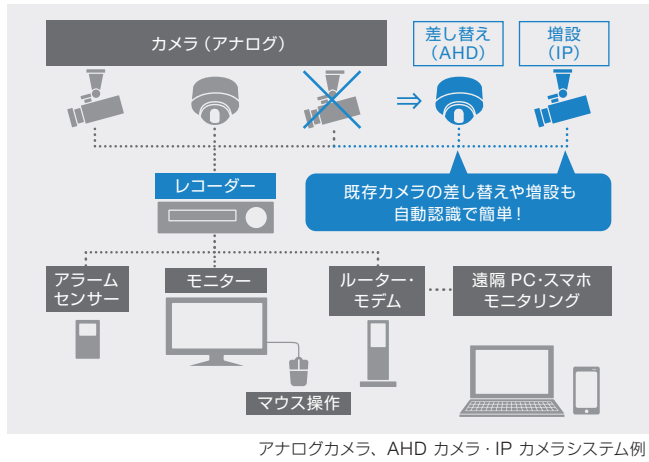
カメラ（アナログ）

差し替え
（AHD）

増設
（IP）

⇒

レコーダー

既存カメラの差し替えや増設も
自動認識で簡単！

アラーム
センサー

モニター

ルーター・
モデム

遠隔 PC・スマホ
モニタリング

マウス操作

アナログカメラ、AHD カメラ・IP カメラシステム例